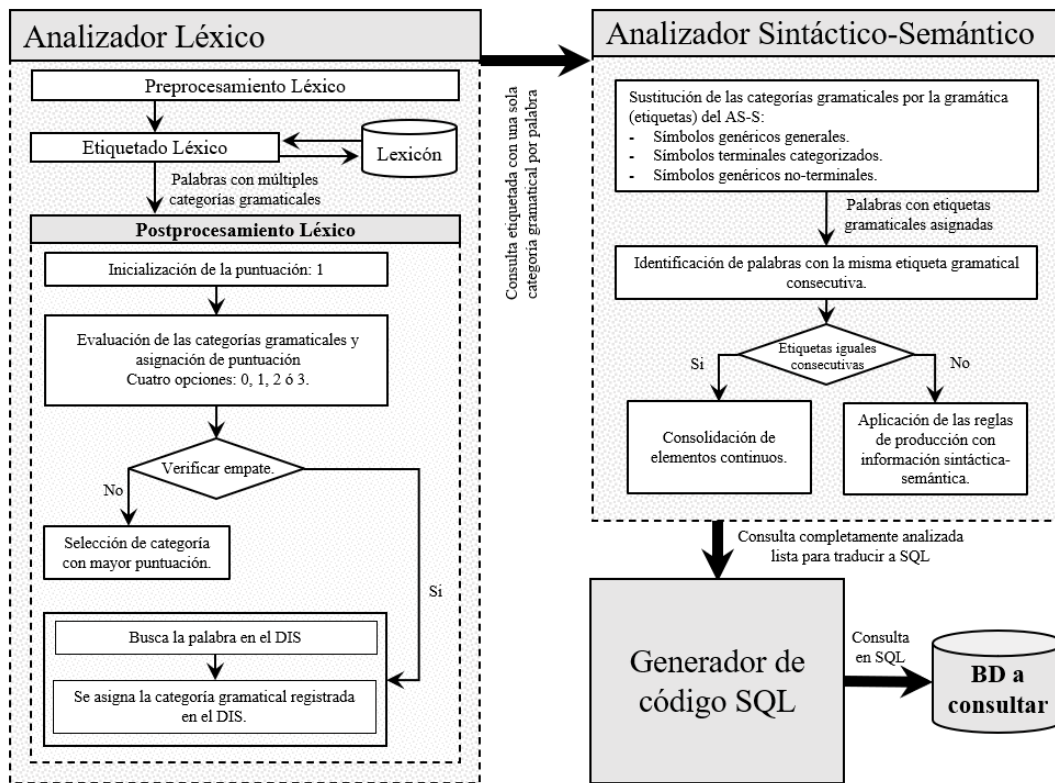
Analizador Léxico

Preprocesamiento Léxico

Etiquetado Léxico

Lexicón

Palabras con múltiples categorías gramaticales

Postprocesamiento Léxico

Inicialización de la puntuación: 1

Evaluación de las categorías gramaticales y asignación de puntuación
Cuatro opciones: 0, 1, 2 ó 3.

Verificar empate.

No

Selección de categoría con mayor puntuación.

Si

Busca la palabra en el DIS

Se asigna la categoría gramatical registrada en el DIS.

Consulta etiquetada con una sola categoría gramatical por palabra

Analizador Sintáctico-Semántico

Sustitución de las categorías gramaticales por la gramática (etiquetas) del AS-S:
- Símbolos genéricos generales.
- Símbolos terminales categorizados.
- Símbolos genéricos no-terminales.

Palabras con etiquetas gramaticales asignadas

Identificación de palabras con la misma etiqueta gramatical consecutiva.

Etiquetas iguales consecutivas

Si

No

Consolidación de elementos continuos.

Aplicación de las reglas de producción con información sintáctica-semántica.

Consulta completamente analizada lista para traducir a SQL

Generador de código SQL

Consulta en SQL

BD a consultar